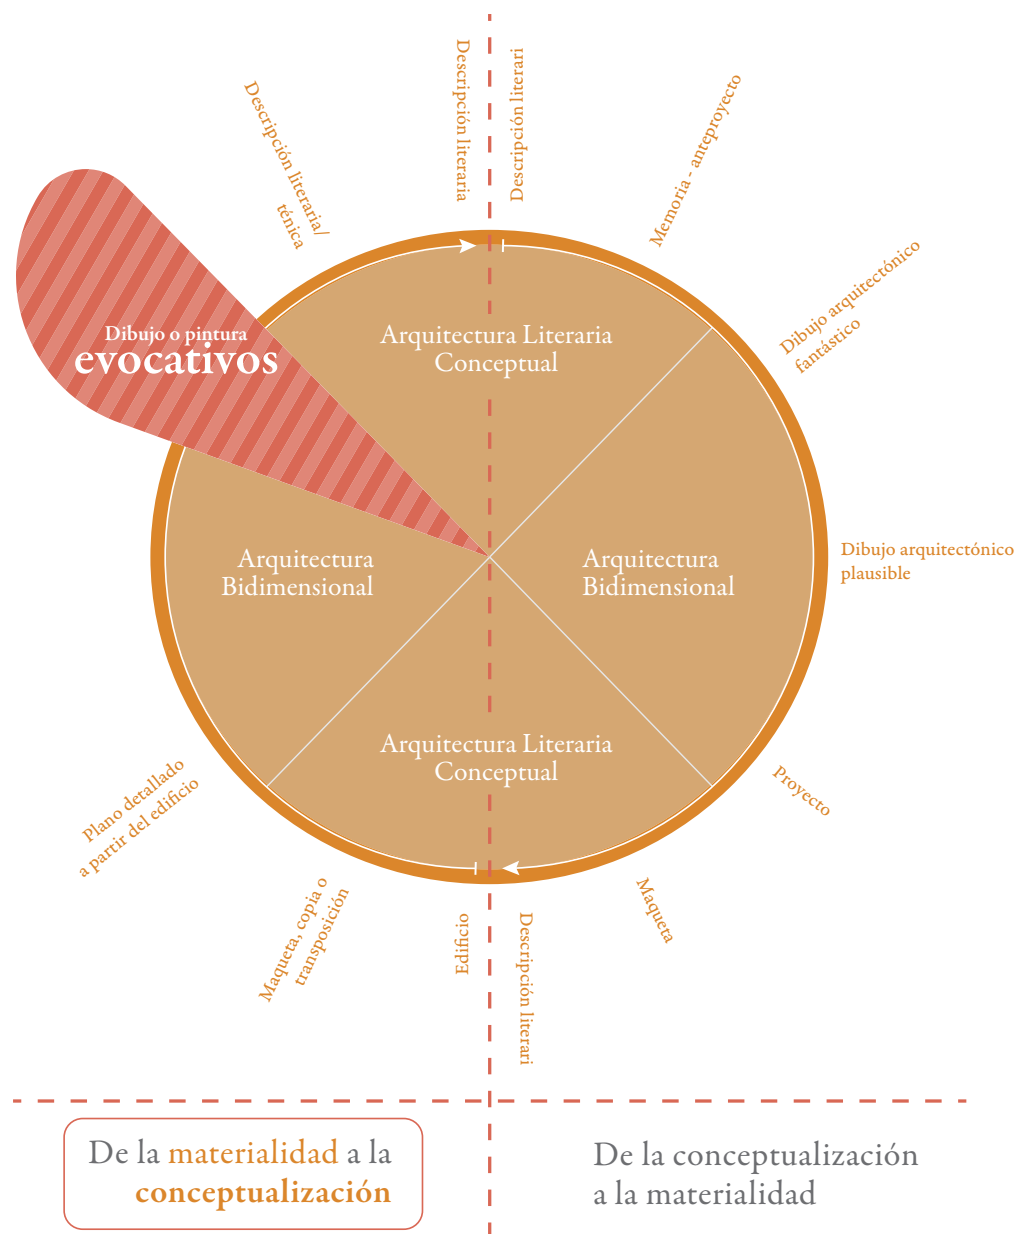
Descripción literaria/ ténica

Descripción literaria

Descripción literari

Memoria - anteproyecto

Dibujo arquitectónico fantástico

Dibujo arquitectónico plausible

Proyecto

Maqueta

Descripción literari

Edificio

Maqueta, copia o transposición

Plano detallado a partir del edificio

Dibujo o pintura
evocativos

Arquitectura Literaria Conceptual

Arquitectura Bidimensional

Arquitectura Bidimensional

Arquitectura Literaria Conceptual

De la materialidad a la conceptualización

De la conceptualización a la materialidad